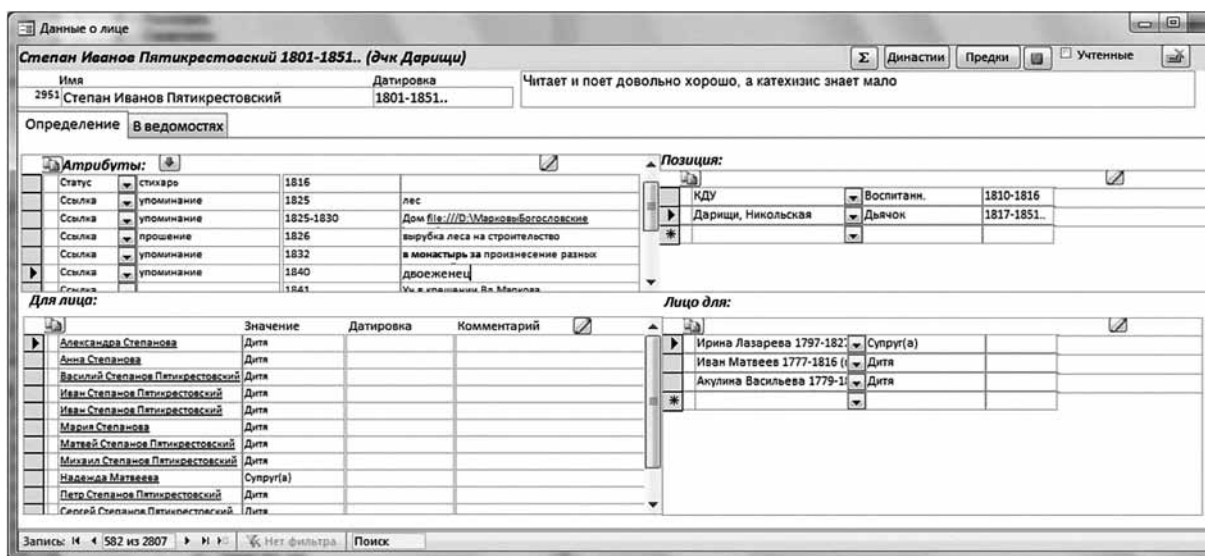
Данные о лице

Степан Иванов Пятикрестовский 1801-1851.. (дчк Дарищи)

Σ Династии Предки Учтенные

Имя
2951 Степан Иванов Пятикрестовский

Датировка
1801-1851..

Читает и поет довольно хорошо, а катехизис знает мало

Определение В ведомостях

Атрибуты:

| | | | |
|---|---|---|---|
| Статус | стихарь | 1816 | |
| Ссылка | упоминание | 1825 | лес |
| Ссылка | упоминание | 1825-1830 | Дом file:///D:\МарковыБогословские |
| Ссылка | прошение | 1826 | вырубка леса на строительство |
| Ссылка | упоминание | 1832 | в монастырь за произнесение разных |
| Ссылка | упоминание | 1840 | двоеженец |
| Ссылка | | 1841 | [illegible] |

Позиция:

| | | |
|---|---|---|
| КДУ | Воспитанн. | 1810-1816 |
| Дарищи, Никольская | Дьячок | 1817-1851.. |

Для лица:

| | Значение | Датировка | Комментарий |
|---|---|---|---|
| Александра Степанова | Дитя | | |
| Анна Степанова | Дитя | | |
| Василий Степанов Пятикрестовский | Дитя | | |
| Иван Степанов Пятикрестовский | Дитя | | |
| Иван Степанов Пятикрестовский | Дитя | | |
| Мария Степанова | Дитя | | |
| Матвей Степанов Пятикрестовский | Дитя | | |
| Михаил Степанов Пятикрестовский | Дитя | | |
| Надежда Матвеева | Супруг(а) | | |
| Петр Степанов Пятикрестовский | Дитя | | |
| Сергей Степанов Пятикрестовский | Дитя | | |

Лицо для:

| | |
|---|---|
| Ирина Лазарева 1797-182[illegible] | Супруг(а) |
| Иван Матвеев 1777-1816 ([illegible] | Дитя |
| Акулина Васильева 1779-1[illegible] | Дитя |

Запись: 582 из 2807 Нет фильтра Поиск